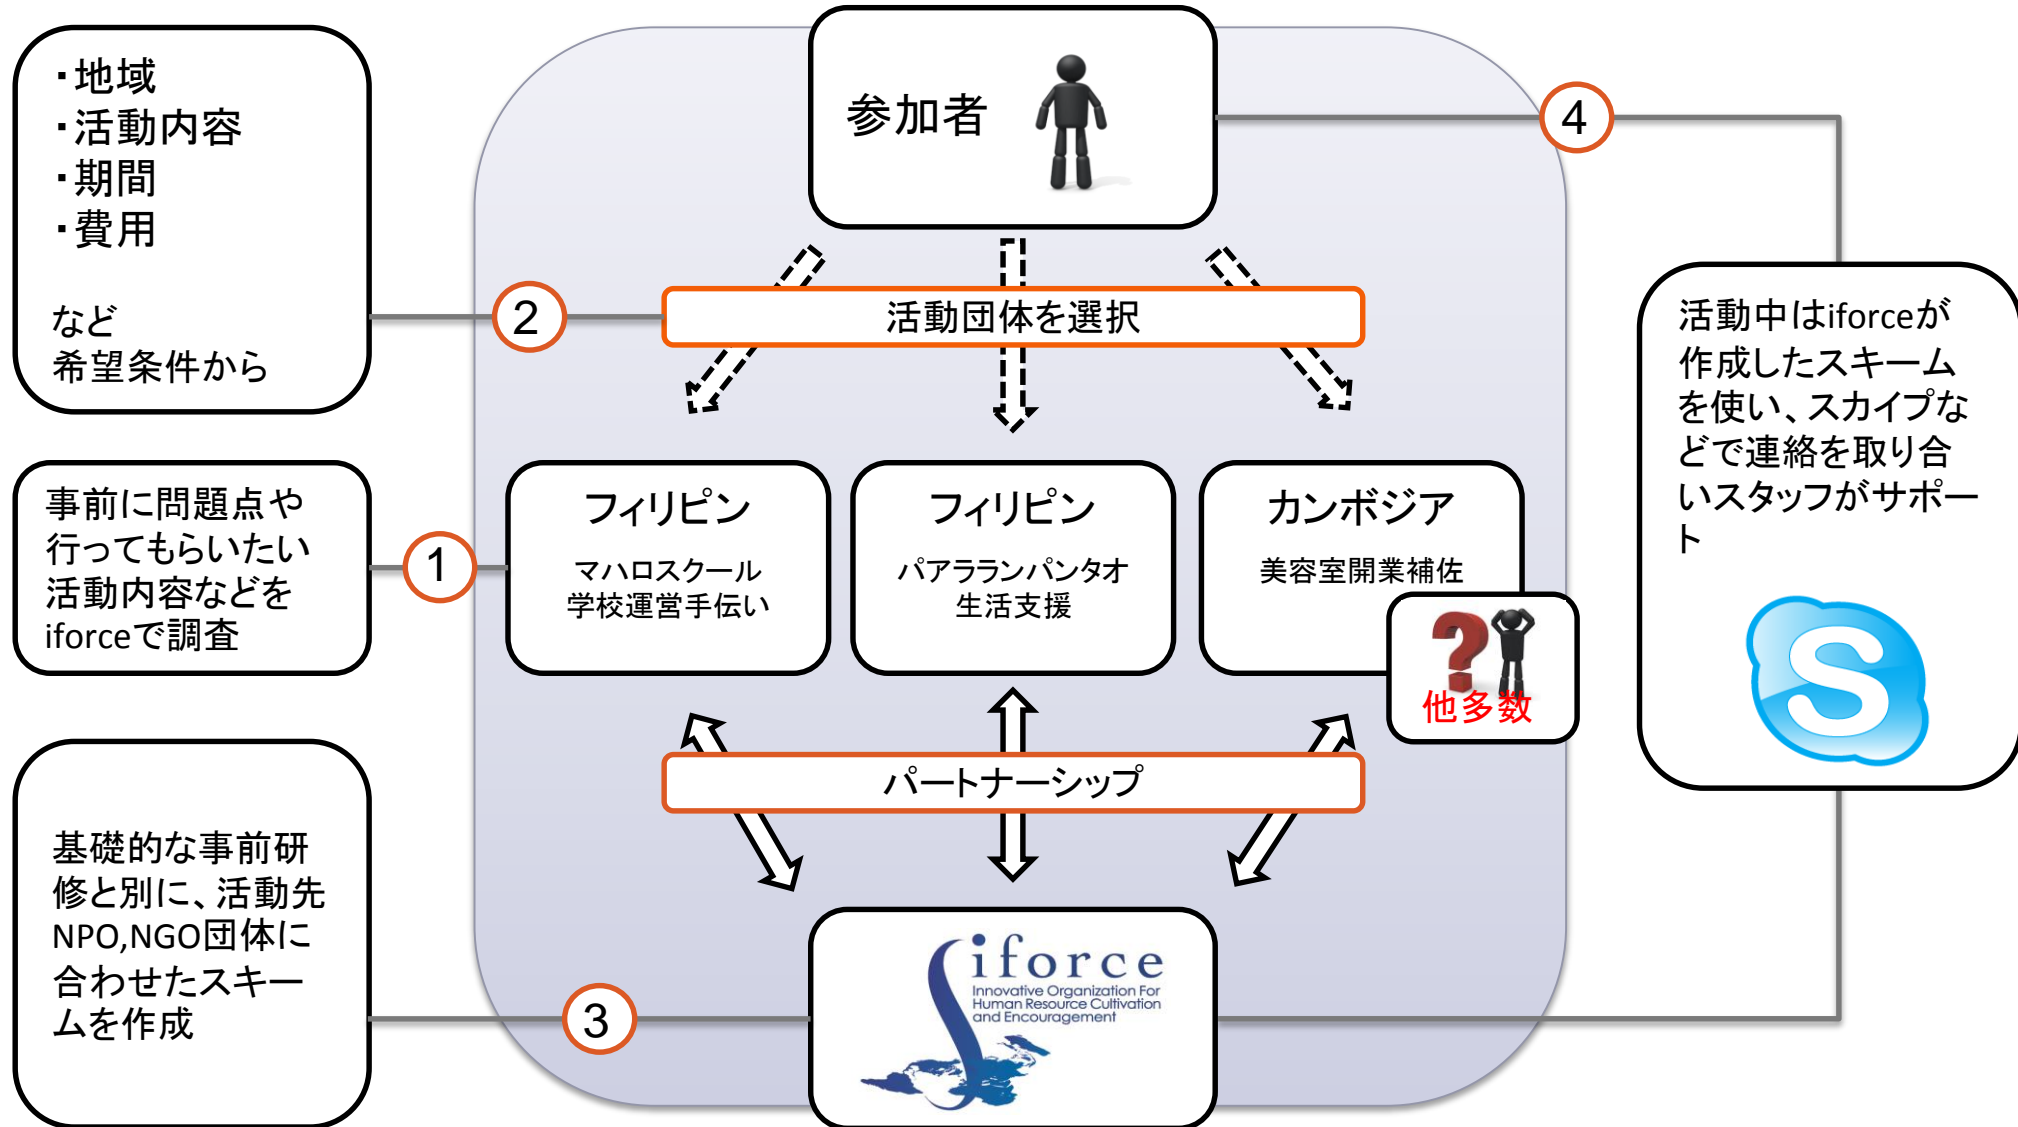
・地域
・活動内容
・期間
・費用

など
希望条件から

参加者

4

2

活動団体を選択

活動中はiforceが作成したスキームを使い、スカイプなどで連絡を取り合いスタッフがサポート

事前に問題点や行ってもらいたい活動内容などをiforceで調査

1

フィリピン
マハロスクール
学校運営手伝い

フィリピン
パアラランパンタオ
生活支援

カンボジア
美容室開業補佐

他多数

パートナーシップ

基礎的な事前研修と別に、活動先NPO,NGO団体に合わせたスキームを作成

3

iforce
Innovative Organization For Human Resource Cultivation and Encouragement